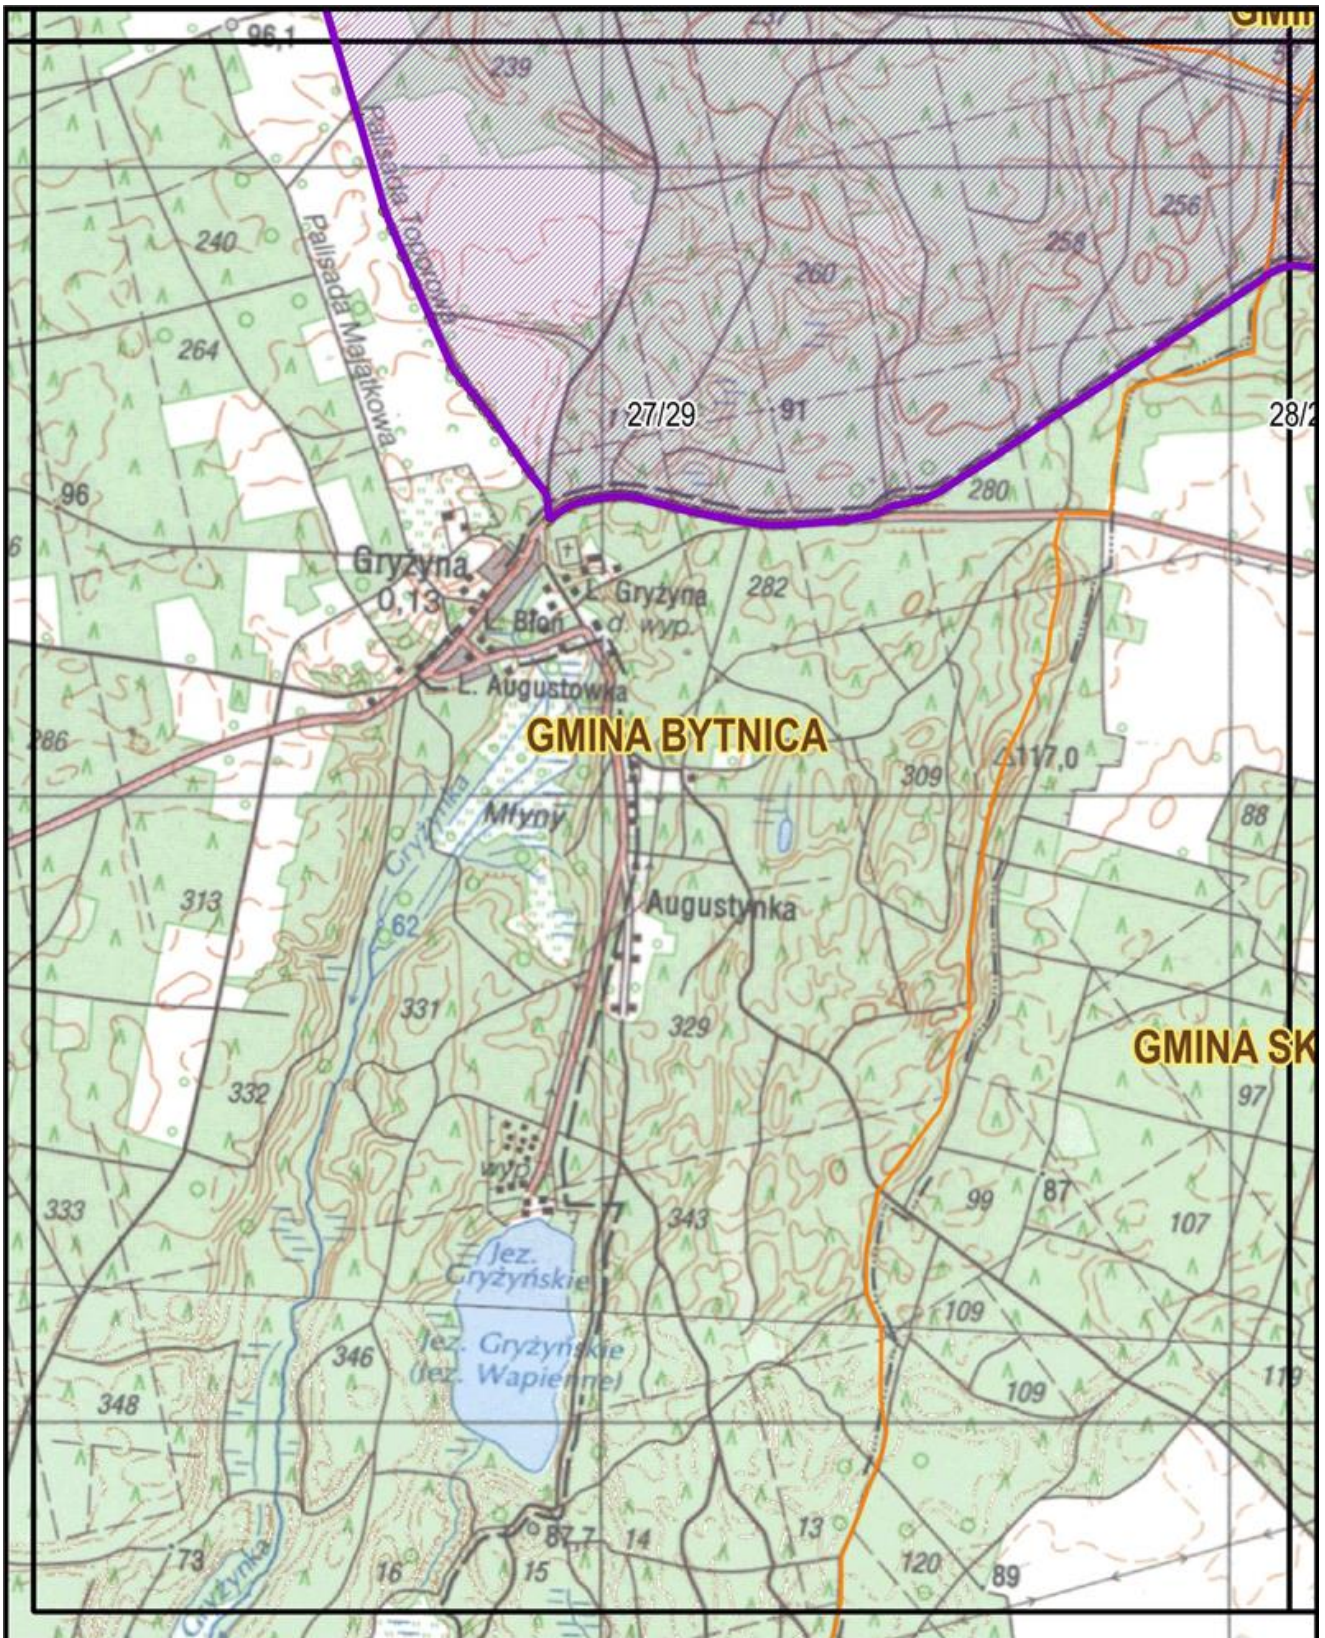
96,1
237
239
GMI
Palisada Toporowa
Palisada Malątkowa
240
264
260
258
256
27/29
91
28/2
96
280
Gryżyna
0,13
L. Gryżyna
d. wyp.
282
L. Błoń
L. Augustówka
GMINA BYTNICA
286
309
117,0
Młyny
Gryżynka
88
313
62
Augustynka
331
329
GMINA SK
332
97
wyp.
87
99
107
333
343
Jez. Gryżyńskie
109
Jez. Gryżyńskie
(Jez. Wapienne)
346
109
119
348
87,7
14
13
73
Gryżynka
16
15
120
89